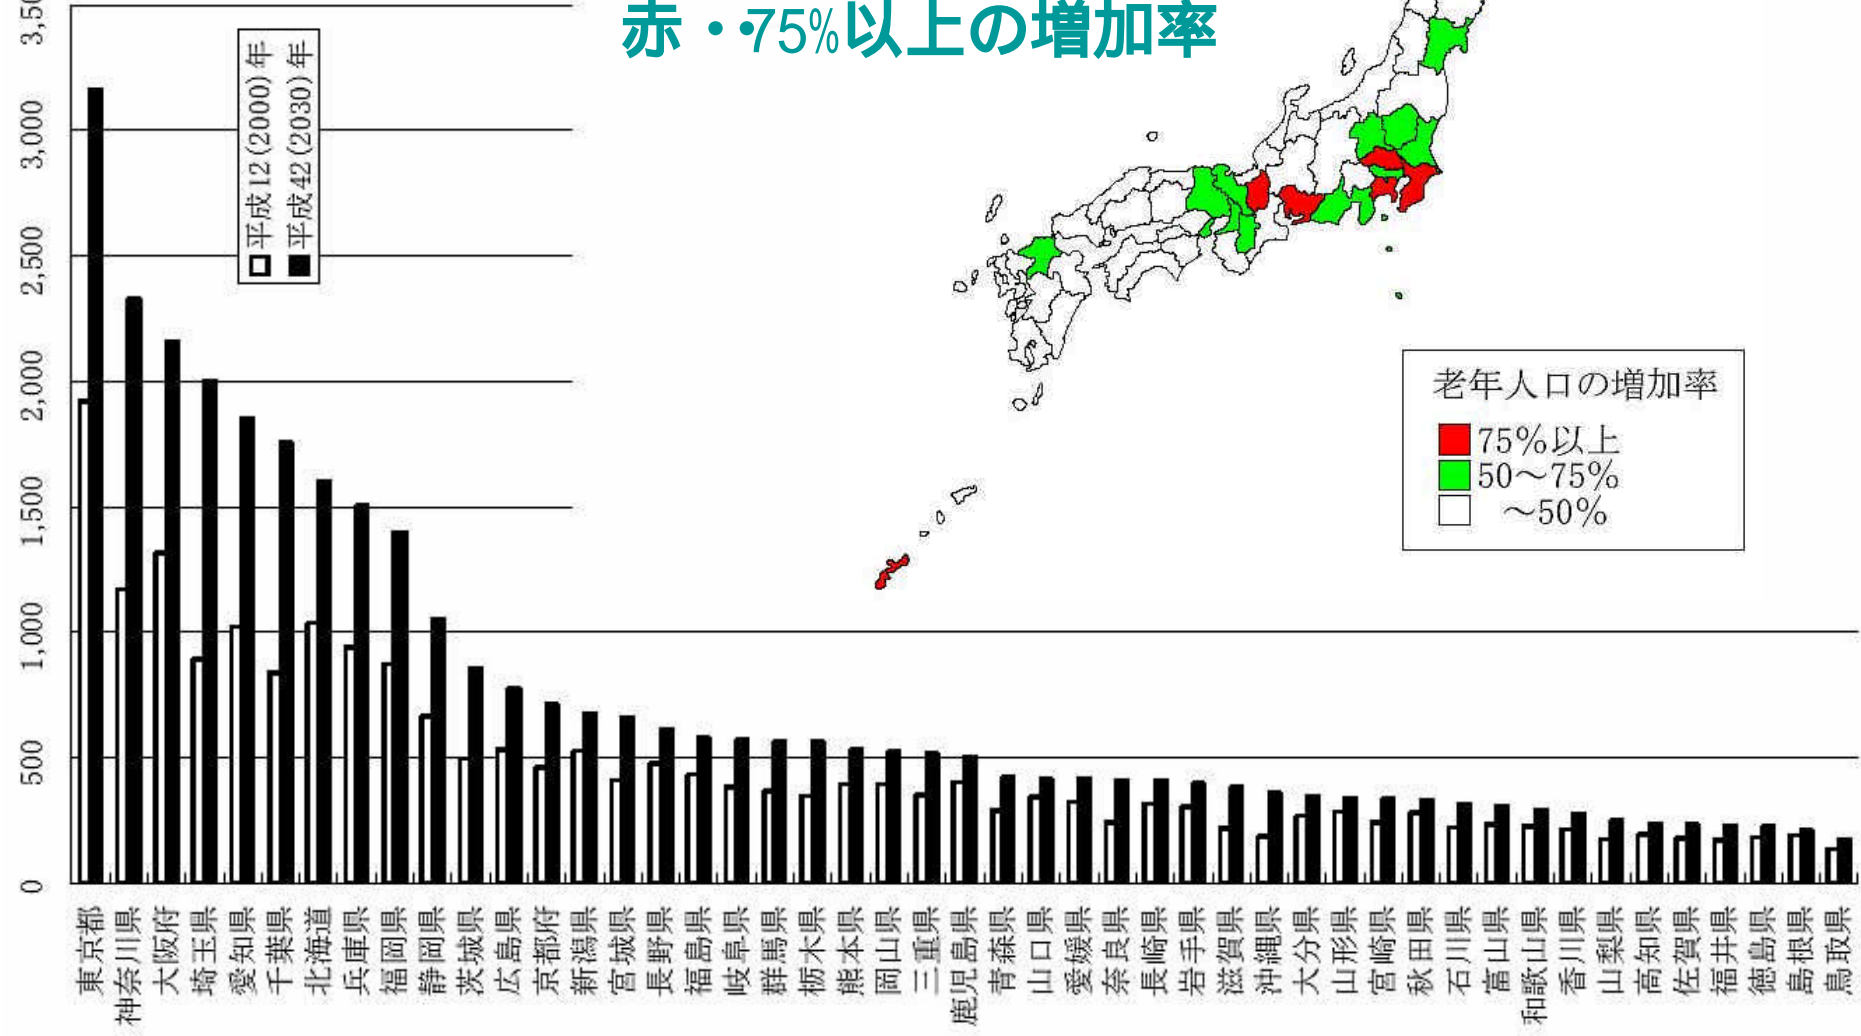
赤・•75%以上の増加率

3,500
3,000
2,500
2,000
1,500
1,000
500
0

平成12(2000)年
平成42(2030)年

老年人口の増加率
75%以上
50～75%
～50%

東京都
神奈川県
大阪府
埼玉県
愛知県
千葉県
北海道
兵庫県
福岡県
静岡県
茨城県
広島県
京都府
新潟県
宮城県
長野県
福島県
岐阜県
群馬県
栃木県
熊本県
岡山県
三重県
鹿児島県
青森県
山口県
愛媛県
奈良県
長崎県
岩手県
滋賀県
沖縄県
大分県
山形県
宮崎県
秋田県
石川県
富山県
和歌山県
香川県
山梨県
高知県
佐賀県
福井県
徳島県
島根県
鳥取県